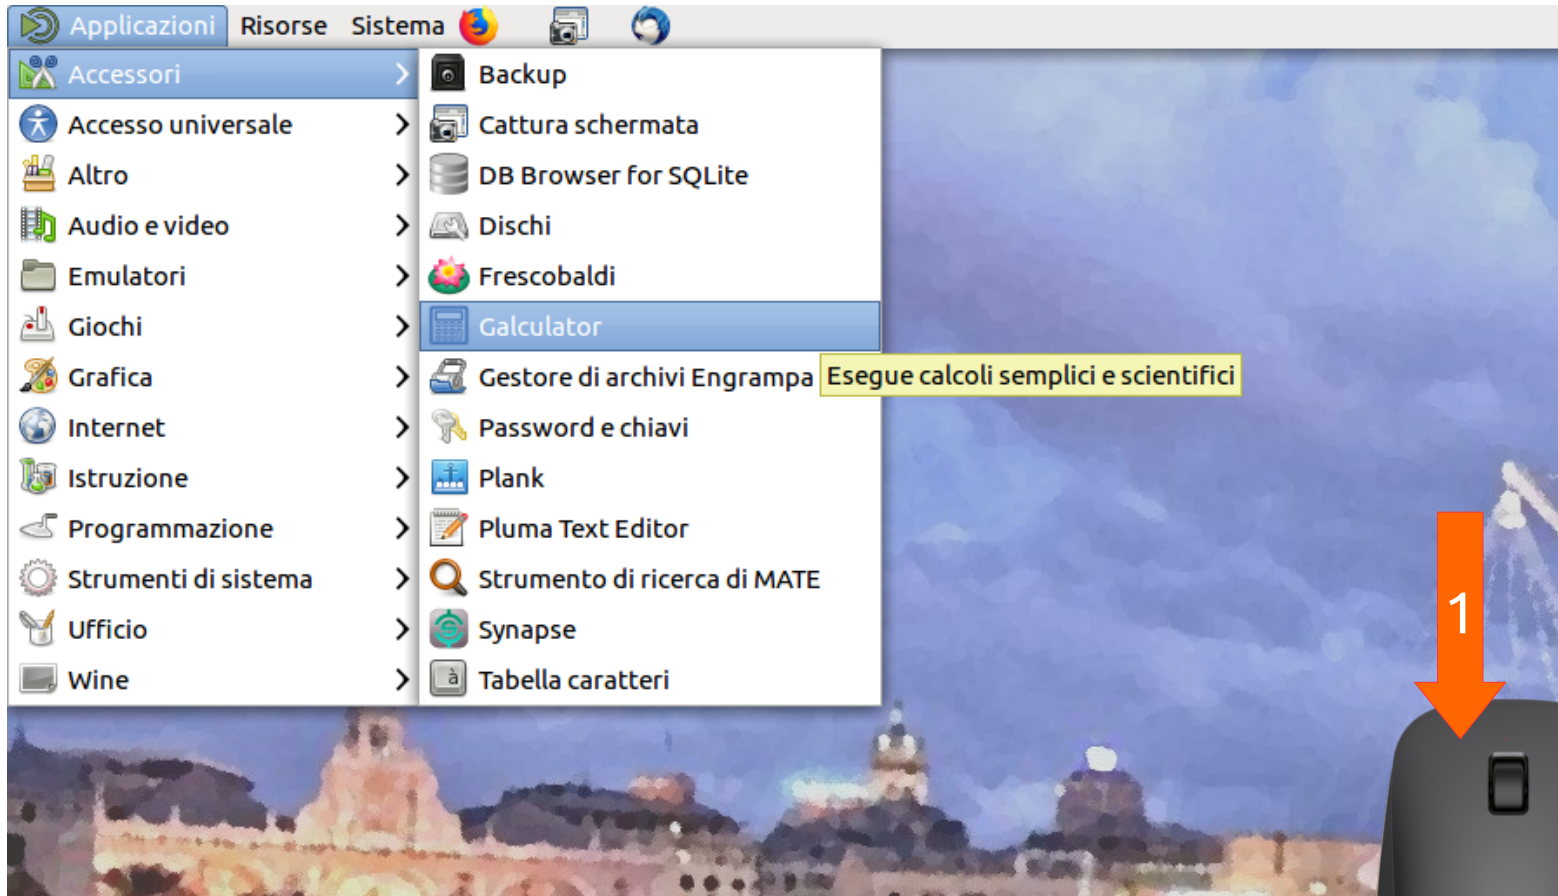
Applicazioni Risorse Sistema

Accessori
Accesso universale
Altro
Audio e video
Emulatori
Giochi
Grafica
Internet
Istruzione
Programmazione
Strumenti di sistema
Ufficio
Wine

Backup
Cattura schermata
DB Browser for SQLite
Dischi
Frescobaldi
Galculator
Gestore di archivi Engrampa
Esegue calcoli semplici e scientifici
Password e chiavi
Plank
Pluma Text Editor
Strumento di ricerca di MATE
Synapse
Tabella caratteri

1